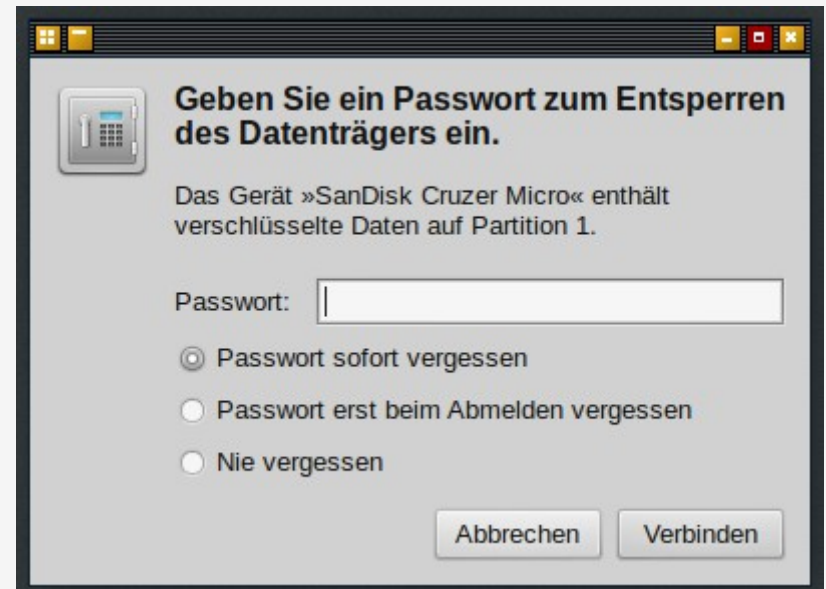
Geben Sie ein Passwort zum Entsperren des Datenträgers ein.

Das Gerät »SanDisk Cruzer Micro« enthält verschlüsselte Daten auf Partition 1.

Passwort:

Passwort sofort vergessen

Passwort erst beim Abmelden vergessen

Nie vergessen

Abbrechen

Verbinden